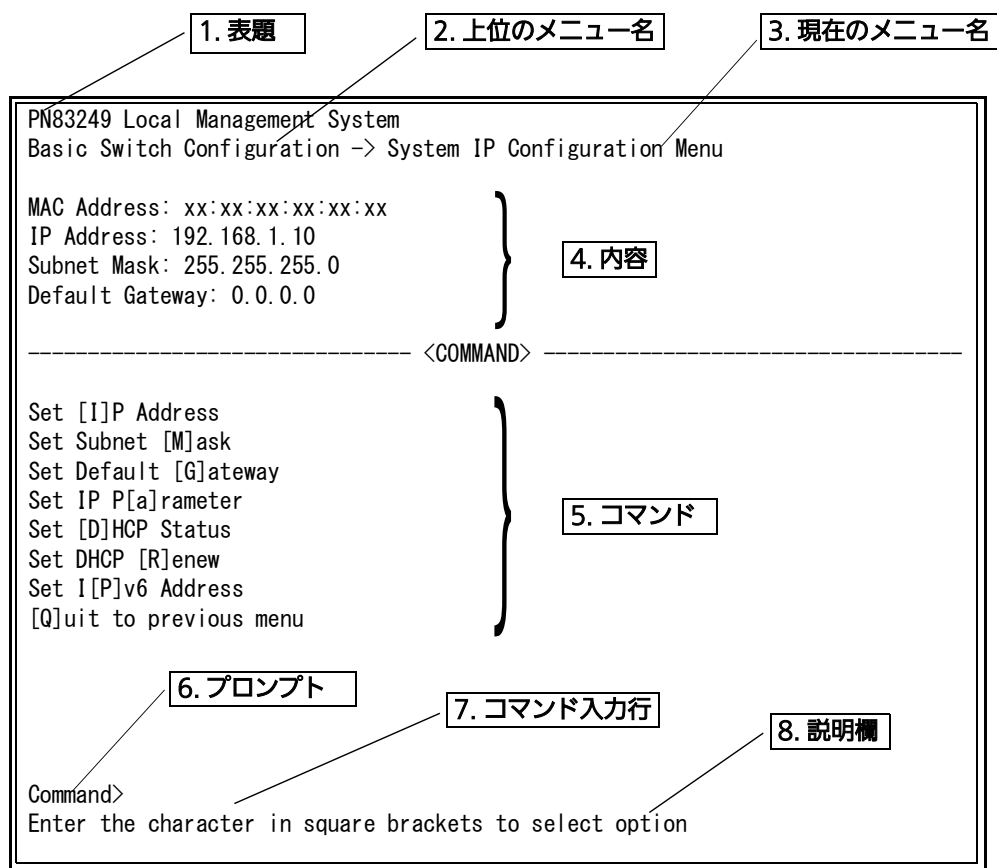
1. 表題

2. 上位のメニュー名

3. 現在のメニュー名

PN83249 Local Management System
Basic Switch Configuration -> System IP Configuration Menu

MAC Address: xx:xx:xx:xx:xx:xx
IP Address: 192.168.1.10
Subnet Mask: 255.255.255.0
Default Gateway: 0.0.0.0

4. 内容

------------------------------ <COMMAND> ------------------------------

Set [I]P Address
Set Subnet [M]ask
Set Default [G]ateway
Set IP P[a]rameter
Set [D]HCP Status
Set DHCP [R]enew
Set I[P]v6 Address
[Q]uit to previous menu

5. コマンド

6. プロンプト

7. コマンド入力行

8. 説明欄

Command>
Enter the character in square brackets to select option